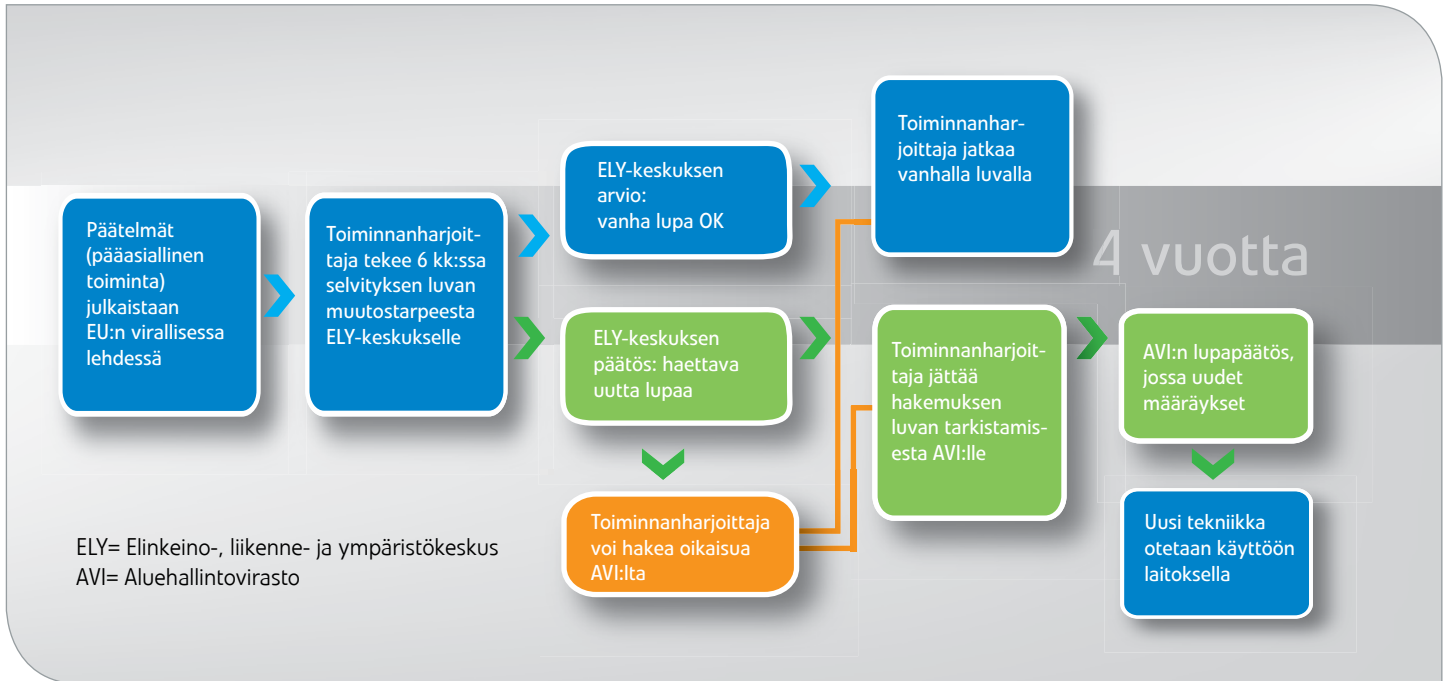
Päätelmät (pääasiallinen toiminta) julkaistaan EU:n virallisessa lehdessä

Toiminnanharjoittaja tekee 6 kk:ssa selvityksen luvan muutostarpeesta ELY-keskukselle

ELY-keskuksen arvio: vanha lupa OK

Toiminnanharjoittaja jatkaa vanhalla luvalla

4 vuotta

ELY-keskuksen päätös: haettava uutta lupaa

Toiminnanharjoittaja jättää hakemuksen luvan tarkistamisesta AVI:lle

AVI:n lupapäätös, jossa uudet määräykset

Toiminnanharjoittaja voi hakea oikaisua AVI:lta

Uusi tekniikka otetaan käyttöön laitoksella

ELY= Elinkeino-, liikenne- ja ympäristökeskus
AVI= Aluehallintovirasto